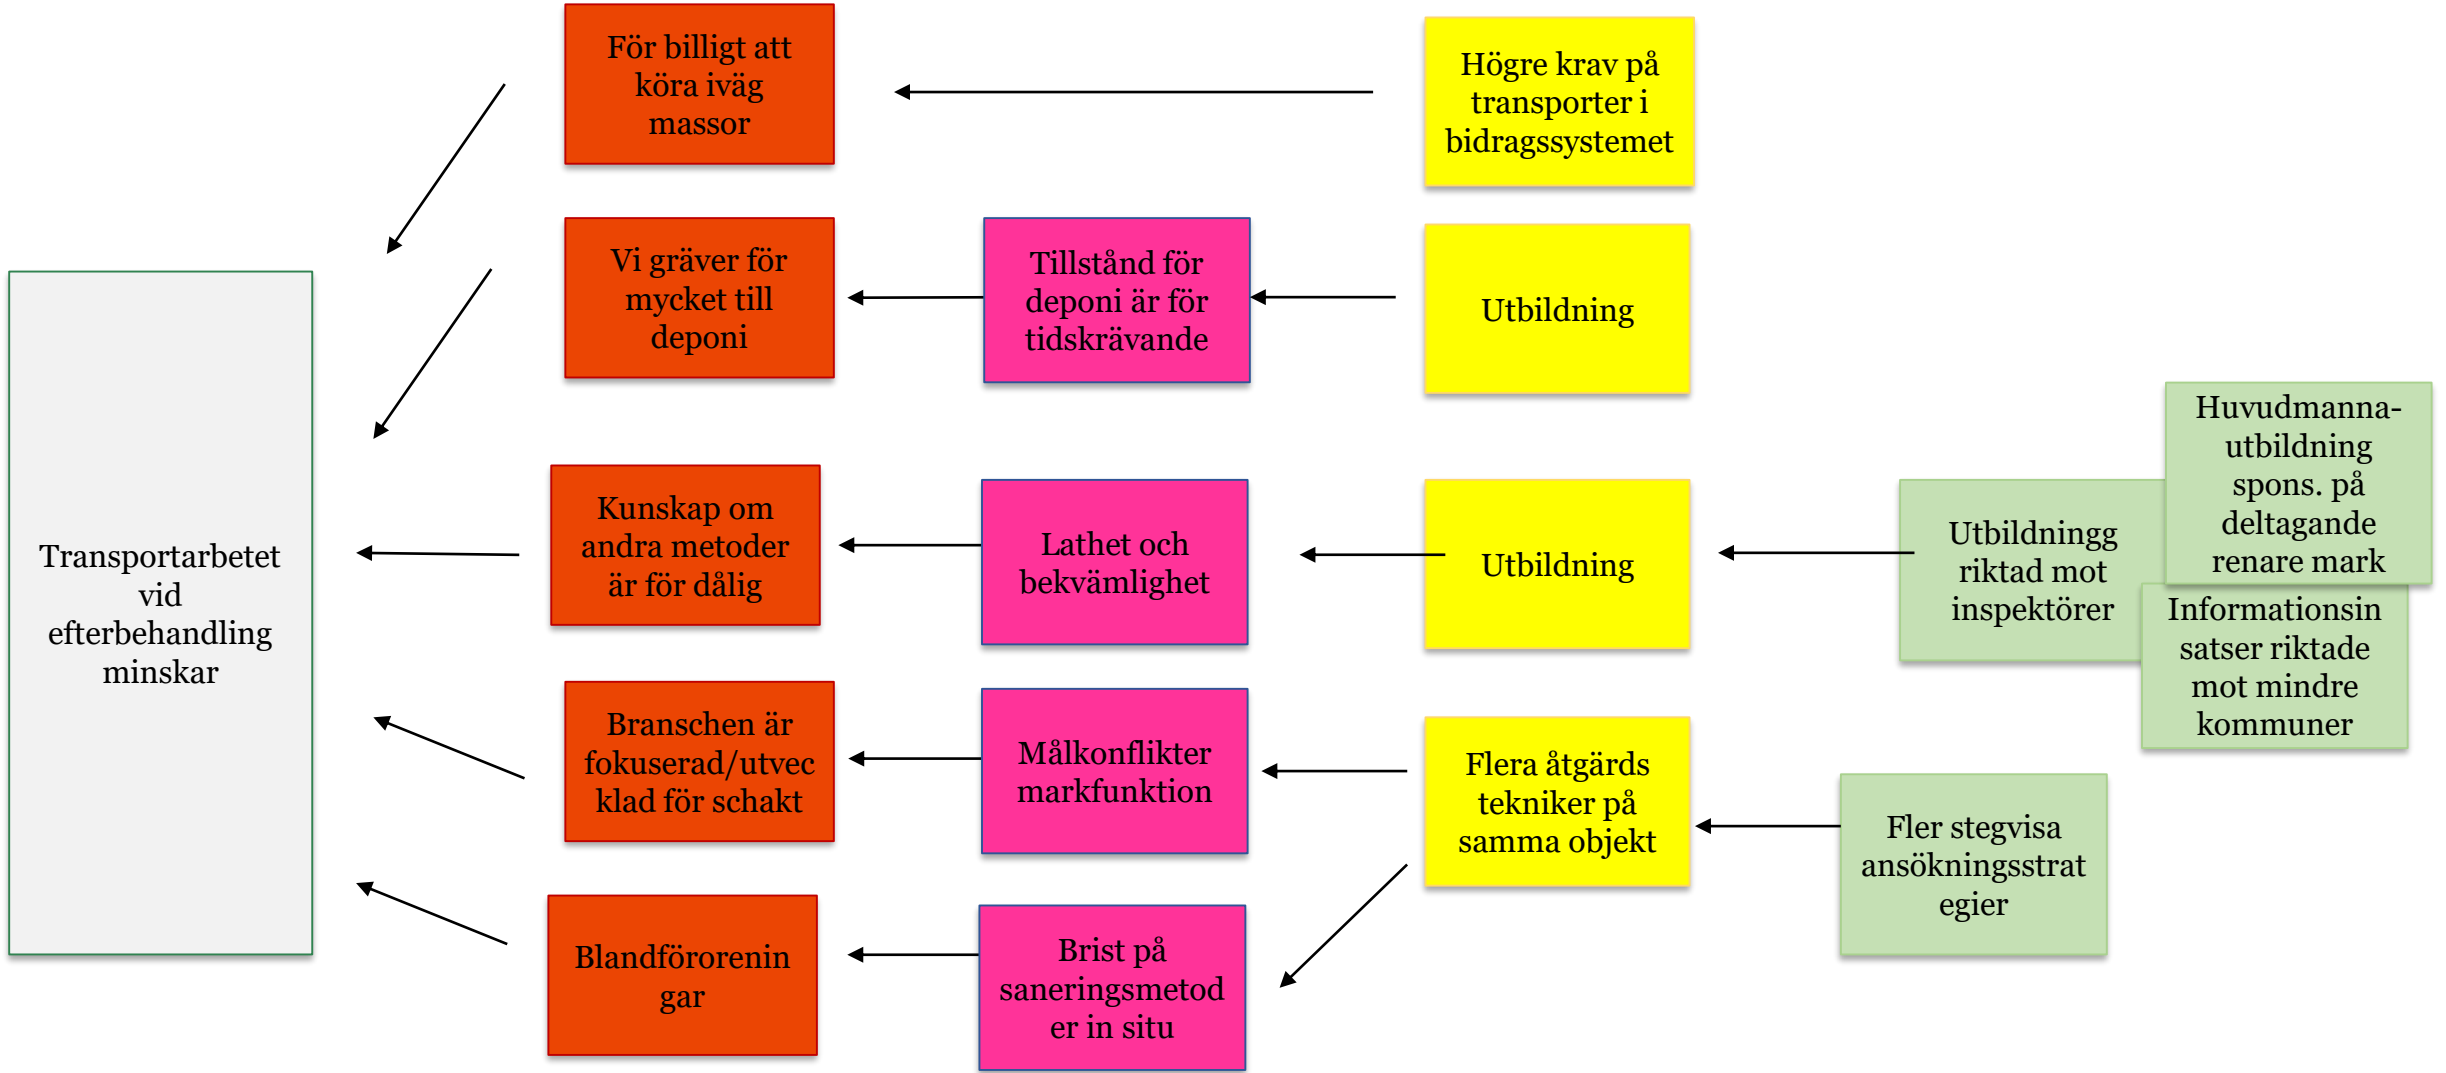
För billigt att köra iväg massor

Högre krav på transporter i bidragssystemet

Vi gräver för mycket till deponi

Tillstånd för deponi är för tidskrävande

Utbildning

Transportarbetet vid efterbehandling minskar

Kunskap om andra metoder är för dålig

Lathet och bekvämlighet

Utbildning

Utbildningg riktad mot inspektörer

Huvudmanna-utbildning spons. på deltagande renare mark

Informationsinsatser riktade mot mindre kommuner

Branschen är fokuserad/utvecklad för schakt

Målkonflikter markfunktion

Flera åtgärds tekniker på samma objekt

Fler stegvisa ansökningsstrategier

Blandföroreningar

Brist på saneringsmetoder in situ